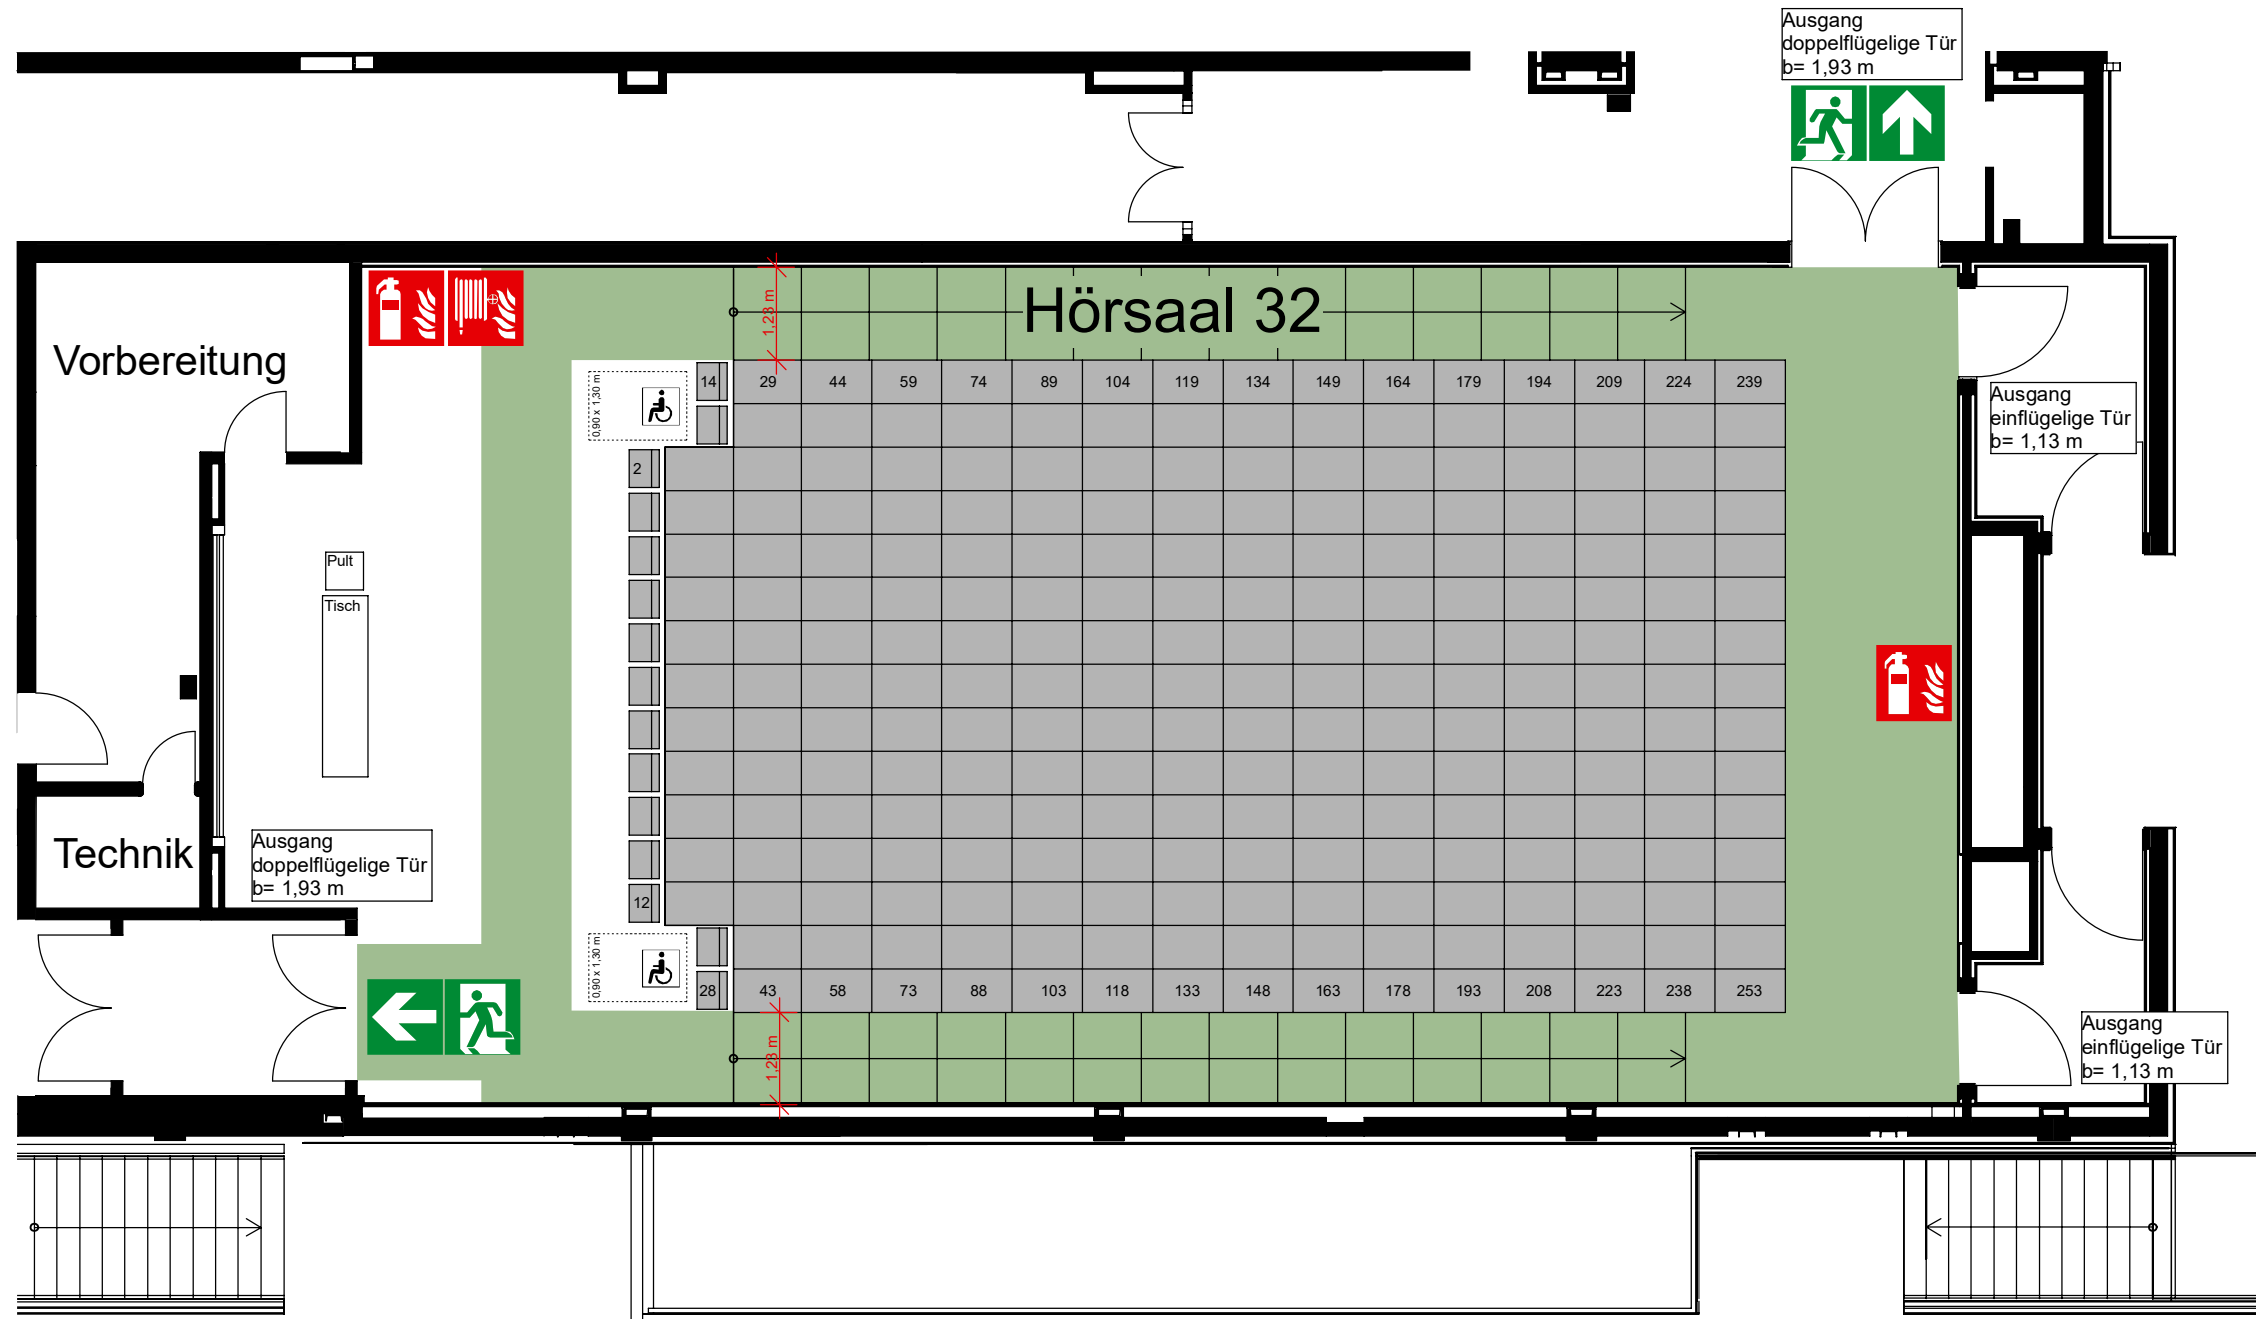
Ausgang
doppelflügelige Tür
b= 1,93 m

Hörsaal 32

1,23 m

Vorbereitung

0,90 x 1,30 m

14 29 44 59 74 89 104 119 134 149 164 179 194 209 224 239

Ausgang
einflügelige Tür
b= 1,13 m

2

Pult

Tisch

12

Technik

Ausgang
doppelflügelige Tür
b= 1,93 m

0,90 x 1,30 m

28 43 58 73 88 103 118 133 148 163 178 193 208 223 238 253

1,23 m

Ausgang
einflügelige Tür
b= 1,13 m